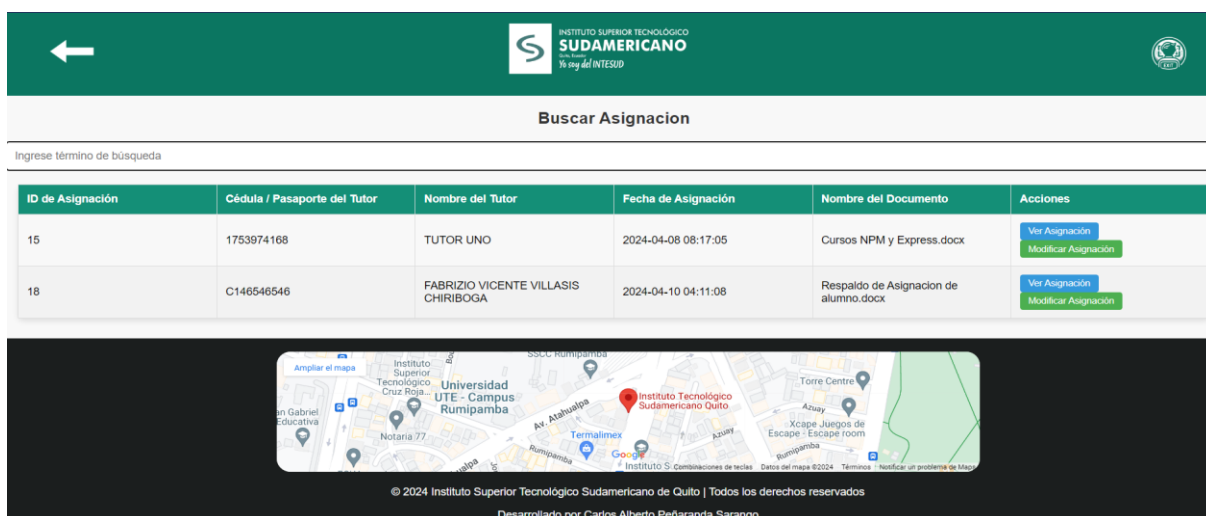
INSTITUTO SUPERIOR TECNOLÓGICO
SUDAMERICANO
Yo soy del INTESUD

EXIT

Buscar Asignacion

Ingrese término de búsqueda

| ID de Asignación | Cédula / Pasaporte del Tutor | Nombre del Tutor | Fecha de Asignación | Nombre del Documento | Acciones |
|---|---|---|---|---|---|
| 15 | 1753974168 | TUTOR UNO | 2024-04-08 08:17:05 | Cursos NPM y Express.docx | Ver Asignación Modificar Asignación |
| 18 | C146546546 | FABRIZIO VICENTE VILLASIS CHIRIBOGA | 2024-04-10 04:11:08 | Respaldo de Asignacion de alumno.docx | Ver Asignación Modificar Asignación |

Ampliar el mapa
SSCC Rumipamba
Instituto Superior Tecnológico Cruz Roja...
Universidad UTE - Campus Rumipamba
an Gabriel Educativa
Notaria 77
Av. Atahualpa
Instituto Tecnológico Sudamericano Quito
Torre Centre
Azuay
Xcape Juegos de Escape - Escape room
Termalimex
Azuay
Rumipamba
Rumipamba
Google
Instituto S
Combinaciones de teclas
Datos del mapa ©2024
Términos
Notificar un problema de Maps

© 2024 Instituto Superior Tecnológico Sudamericano de Quito | Todos los derechos reservados

Desarrollado por Carlos Alberto Peñaranda Sarango